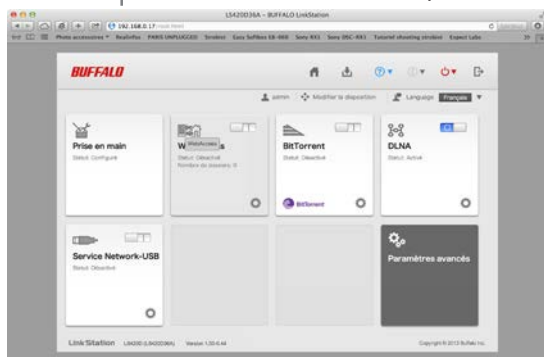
LS420D36A - BUFFALO LinkStation

192.168.0.17

Photo accessoires Realinflux PARIS UNPLUGGED Strobist Easy Softbox EX-400 Sony RX1 Sony DSC-RX1 Tutoriel shooting strobist Expect Labs

BUFFALO

admin Modifier la disposition Language Français

Prise en main
Statut: Configuré

W WebAccess s
Statut: Désactivé
Nombre de dossiers: 0

BitTorrent
Statut: Désactivé

BitTorrent

DLNA
Statut: Activé

Service Network-USB
Statut: Désactivé

Paramètres avancés

LinkStation LS420D (LS420D36A) Version 1.00-6.44

Copyright © 2013 Buffalo Inc.